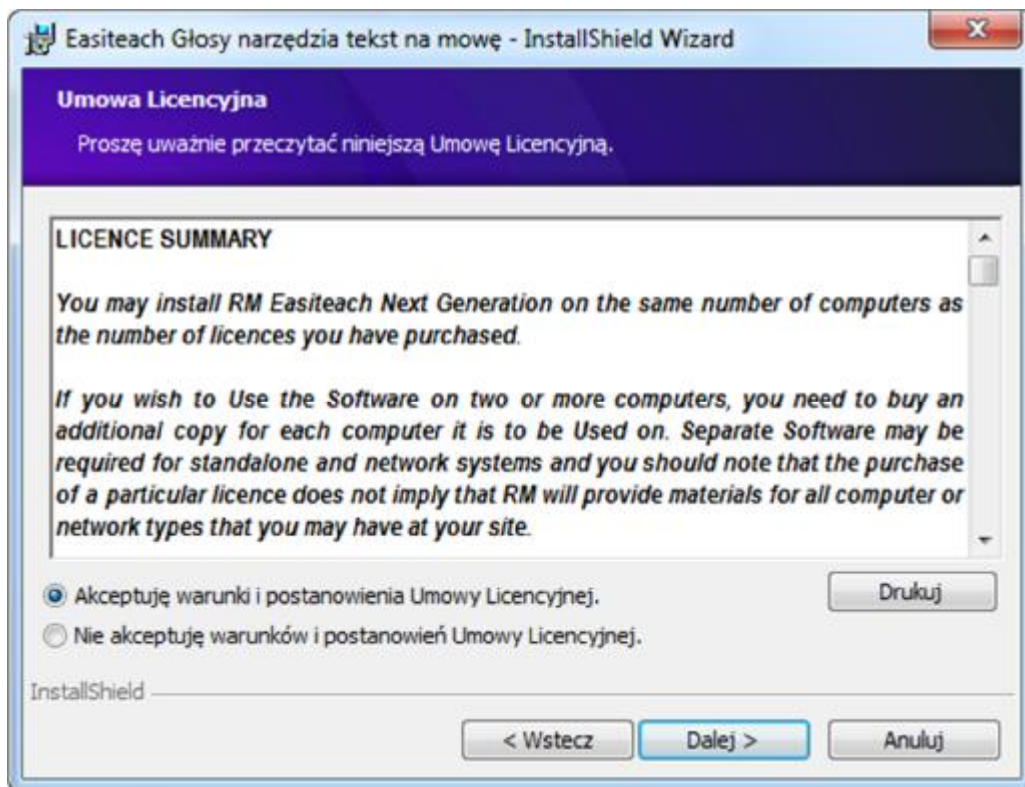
Easiteach Głosy narzędzia tekst na mowę - InstallShield Wizard

Umowa Licencyjna

Proszę uważnie przeczytać niniejszą Umowę Licencyjną.

LICENCE SUMMARY

You may install RM Easiteach Next Generation on the same number of computers as the number of licences you have purchased.

If you wish to Use the Software on two or more computers, you need to buy an additional copy for each computer it is to be Used on. Separate Software may be required for standalone and network systems and you should note that the purchase of a particular licence does not imply that RM will provide materials for all computer or network types that you may have at your site.

Akceptuję warunki i postanowienia Umowy Licencyjnej.

Nie akceptuję warunków i postanowień Umowy Licencyjnej.

Drukuj

InstallShield

< Wstecz

Dalej >

Anuluj